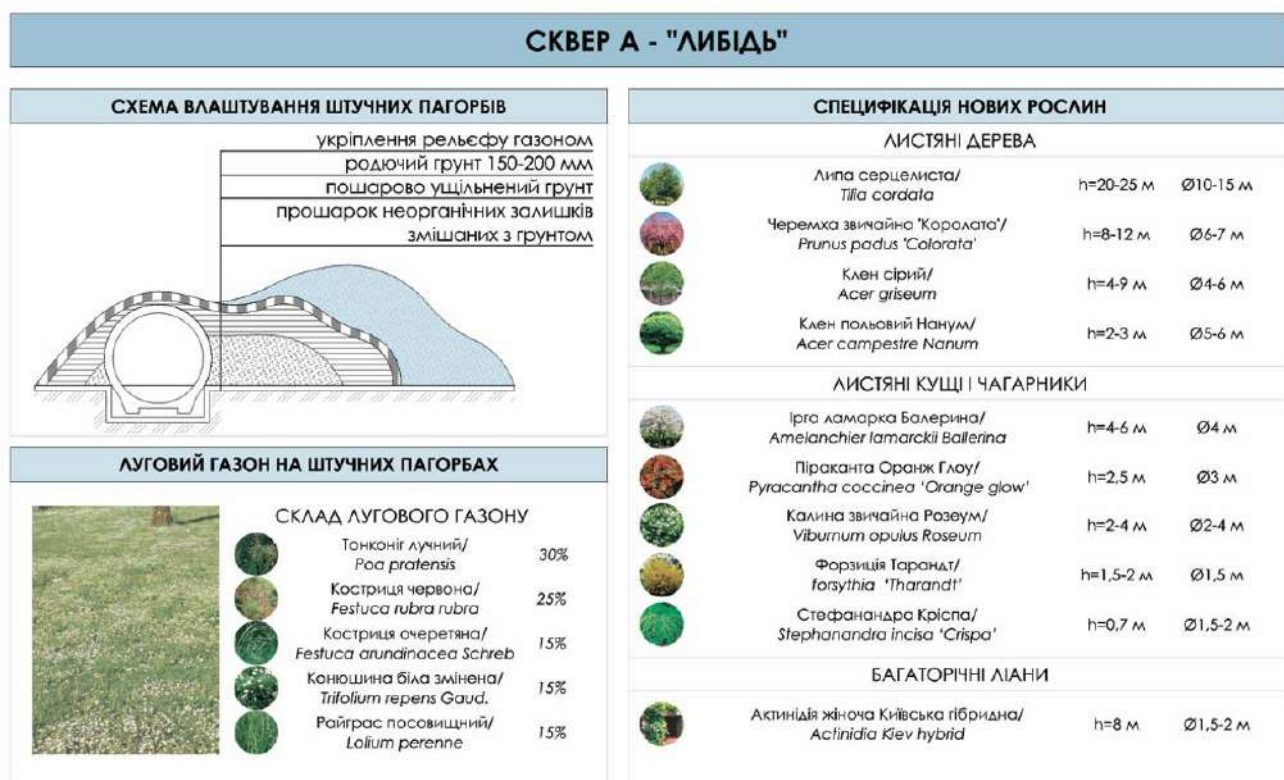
СКВЕР А - "ЛИБІДЬ"

СХЕМА ВЛАШТУВАННЯ ШТУЧНИХ ПАГОРБІВ

укріплення рельєфу газоном
родючий грунт 150-200 мм
пошарово ущільнений грунт
прошарок неорганічних залишків змішаних з грунтом

ЛУГОВИЙ ГАЗОН НА ШТУЧНИХ ПАГОРБАХ

СКЛАД ЛУГОВОГО ГАЗОНУ

| | |
|---|---|
| Тонконіг лучний/ *Poa pratensis* | 30% |
| Костриця червона/ *Festuca rubra rubra* | 25% |
| Костриця очеретяна/ *Festuca arundinacea Schreb* | 15% |
| Конюшина біла змінена/ *Trifolium repens Gaud.* | 15% |
| Райграс посовищний/ *Lolium perenne* | 15% |

СПЕЦИФІКАЦІЯ НОВИХ РОСЛИН

ЛИСТЯНІ ДЕРЕВА

| | | |
|---|---|---|
| Липа серцелиста/ *Tilia cordata* | h=20-25 м | Ø10-15 м |
| Черемха звичайна 'Королата'/ *Prunus padus 'Colorata'* | h=8-12 м | Ø6-7 м |
| Клен сірий/ *Acer griseum* | h=4-9 м | Ø4-6 м |
| Клен польовий Нанум/ *Acer campestre Nanum* | h=2-3 м | Ø5-6 м |

ЛИСТЯНІ КУЩІ І ЧАГАРНИКИ

| | | |
|---|---|---|
| Ірга ламарка Балерина/ *Amelanchier lamarckii Ballerina* | h=4-6 м | Ø4 м |
| Піраканта Оранж Глоу/ *Pyracantha coccinea 'Orange glow'* | h=2,5 м | Ø3 м |
| Калина звичайна Розеум/ *Viburnum opulus Roseum* | h=2-4 м | Ø2-4 м |
| Форзиція Тарандт/ *forsythia 'Tharandt'* | h=1,5-2 м | Ø1,5 м |
| Стефанандра Кріспа/ *Stephanandra incisa 'Crispa'* | h=0,7 м | Ø1,5-2 м |

БАГАТОРІЧНІ ЛІАНИ

| | | |
|---|---|---|
| Актинідія жіноча Київська гібридна/ *Actinidia Kiev hybrid* | h=8 м | Ø1,5-2 м |